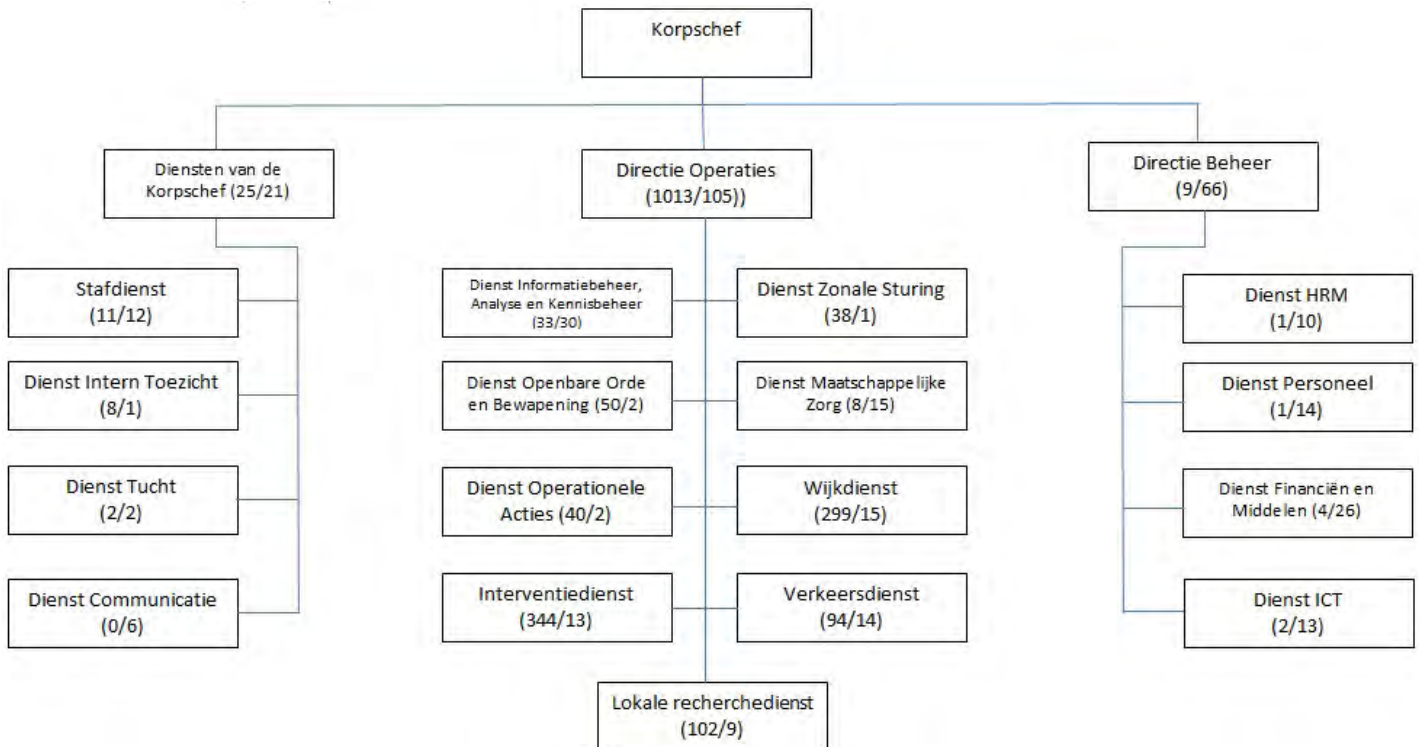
Korpschef

Diensten van de Korpschef (25/21)

Directie Operaties (1013/105))

Directie Beheer (9/66)

Stafdienst (11/12)

Dienst Intern Toezicht (8/1)

Dienst Tucht (2/2)

Dienst Communicatie (0/6)

Dienst Informatiebeheer, Analyse en Kennisbeheer (33/30)

Dienst Zonale Sturing (38/1)

Dienst Openbare Orde en Bewapening (50/2)

Dienst Maatschappelijke Zorg (8/15)

Dienst Operationele Acties (40/2)

Wijkdienst (299/15)

Interventiedienst (344/13)

Verkeersdienst (94/14)

Lokale recherchedienst (102/9)

Dienst HRM (1/10)

Dienst Personeel (1/14)

Dienst Financiën en Middelen (4/26)

Dienst ICT (2/13)